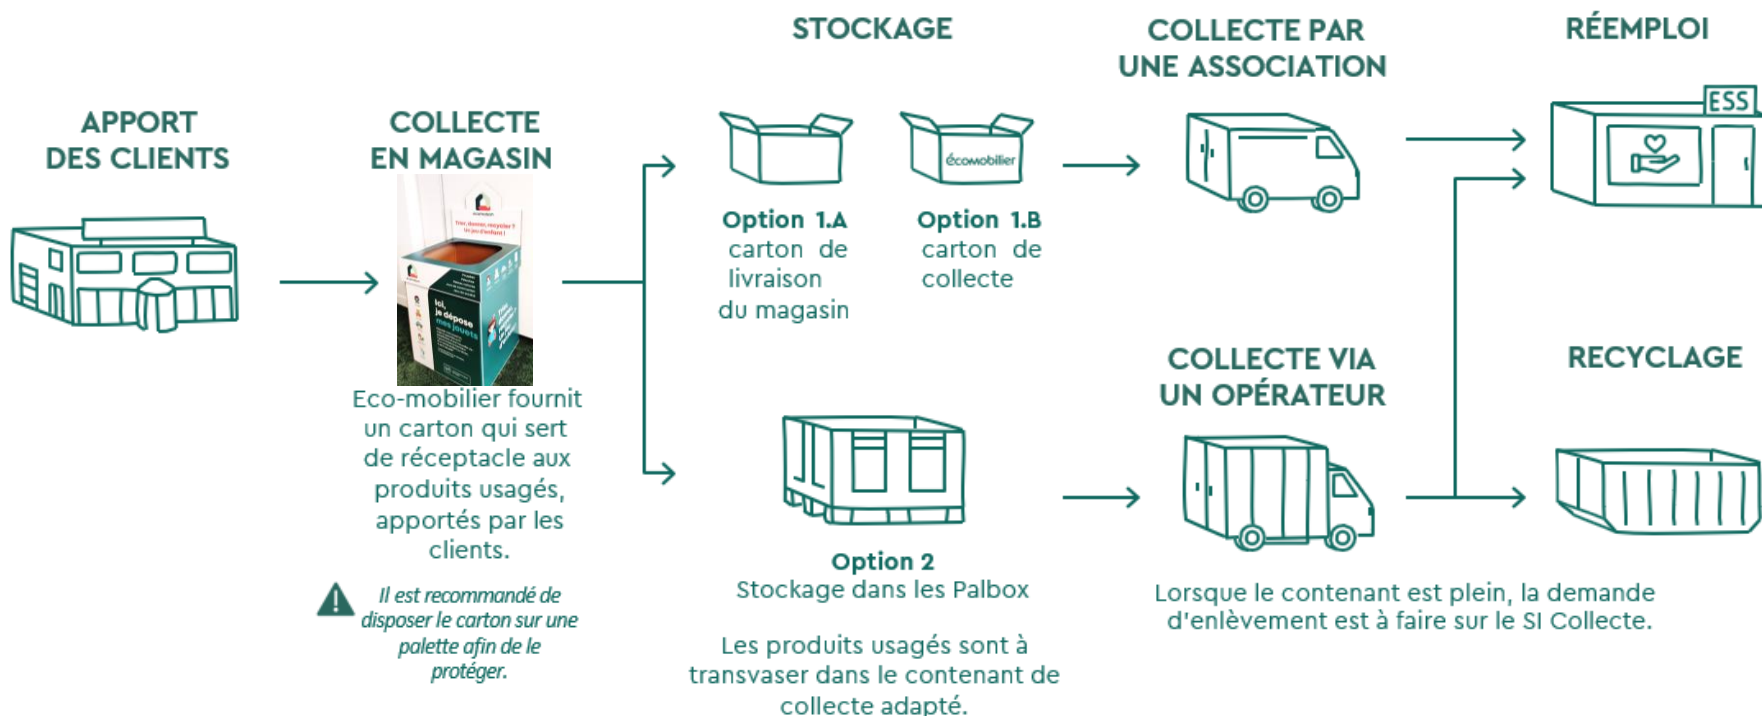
APPORT DES CLIENTS

COLLECTE EN MAGASIN

Ici, je dépose mes jouets

Eco-mobilier fournit un carton qui sert de réceptacle aux produits usagés, apportés par les clients.

Il est recommandé de disposer le carton sur une palette afin de le protéger.

STOCKAGE

Option 1.A carton de livraison du magasin

écomobilier

Option 1.B carton de collecte

Option 2 Stockage dans les Palbox

Les produits usagés sont à transvaser dans le contenant de collecte adapté.

COLLECTE PAR UNE ASSOCIATION

COLLECTE VIA UN OPÉRATEUR

Lorsque le contenant est plein, la demande d'enlèvement est à faire sur le SI Collecte.

RÉEMPLOI

ESS

RECYCLAGE